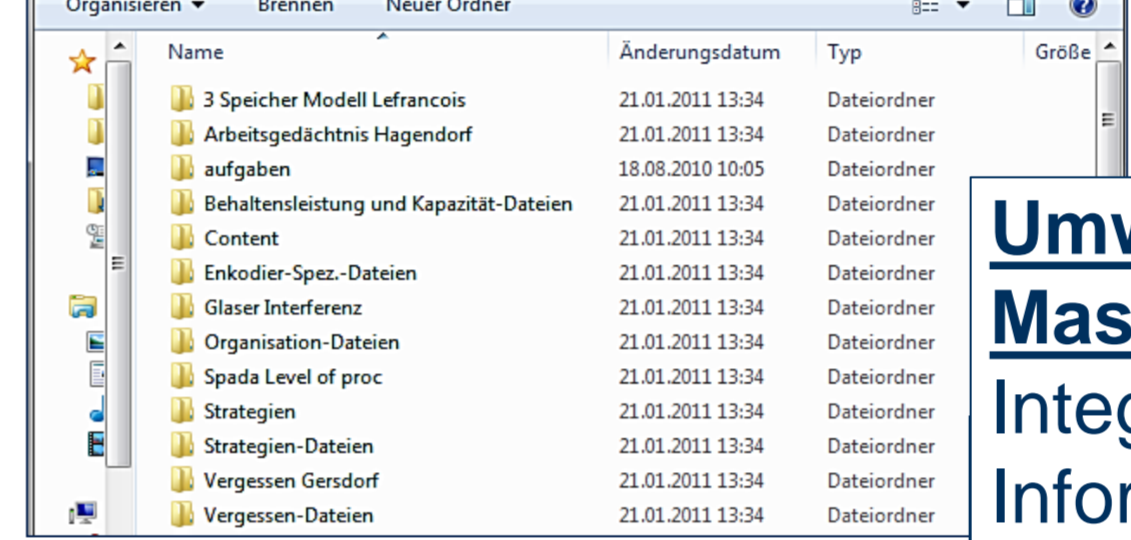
Organisieren ▾ Brennen Neuer Ordner

| Name | Änderungsdatum | Typ | Größe |
|---|---|---|---|
| 3 Speicher Modell Lefrancois | 21.01.2011 13:34 | Dateiordner | |
| Arbeitsgedächtnis Hagendorf | 21.01.2011 13:34 | Dateiordner | |
| aufgaben | 18.08.2010 10:05 | Dateiordner | |
| Behaltensleistung und Kapazität-Dateien | 21.01.2011 13:34 | Dateiordner | |
| Content | 21.01.2011 13:34 | Dateiordner | |
| Enkodier-Spez.-Dateien | 21.01.2011 13:34 | Dateiordner | |
| Glaser Interferenz | 21.01.2011 13:34 | Dateiordner | |
| Organisation-Dateien | 21.01.2011 13:34 | Dateiordner | |
| Spada Level of proc | 21.01.2011 13:34 | Dateiordner | |
| Strategien | 21.01.2011 13:34 | Dateiordner | |
| Strategien-Dateien | 21.01.2011 13:34 | Dateiordner | |
| Vergessen Gersdorf | 21.01.2011 13:34 | Dateiordner | |
| Vergessen-Dateien | 21.01.2011 13:34 | Dateiordner | |

Umw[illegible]
Mas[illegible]
Integ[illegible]
Infor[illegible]